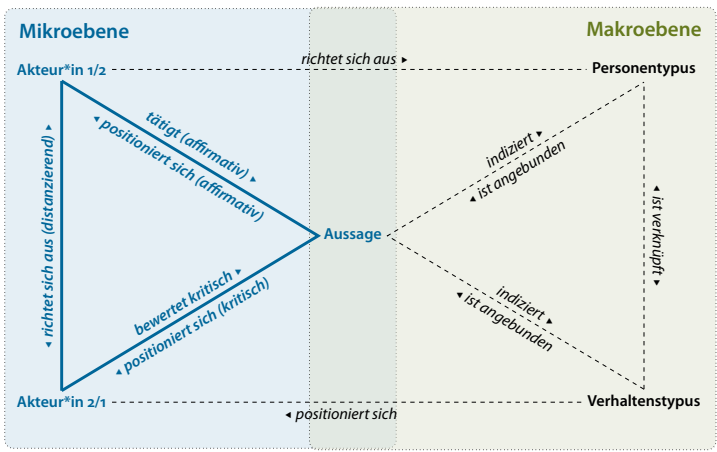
Mikroebene

Makroebene

Akteur*in 1/2

richtet sich aus ▸

Personentypus

tätigt (affirmativ) ▸

◂ positioniert sich (affirmativ)

◂ richtet sich aus (distanzierend)

Aussage

indiziert ▸

◂ ist angebunden

◂ ist verknüpft ▸

bewertet kritisch ▸

◂ positioniert sich (kritisch)

indiziert ▸

◂ ist angebunden

Akteur*in 2/1

◂ positioniert sich

Verhaltenstypus